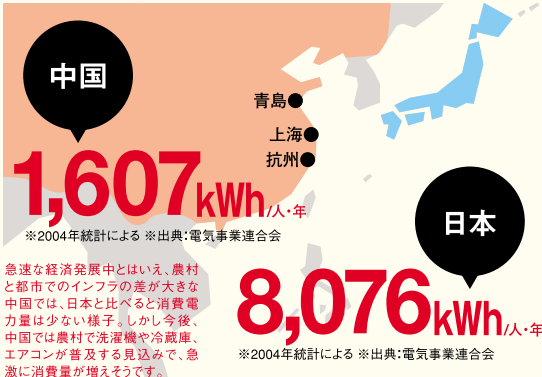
中国

青島

上海

杭州

1,607kWh/人・年

※2004年統計による ※出典：電気事業連合会

急速な経済発展中とはいえ、農村と都市でのインフラの差が大きな中国では、日本と比べると消費電力量は少ない様子。しかし今後、中国では農村で洗濯機や冷蔵庫、エアコンが普及する見込みで、急激に消費量が増えそうです。

日本

8,076kWh/人・年

※2004年統計による ※出典：電気事業連合会